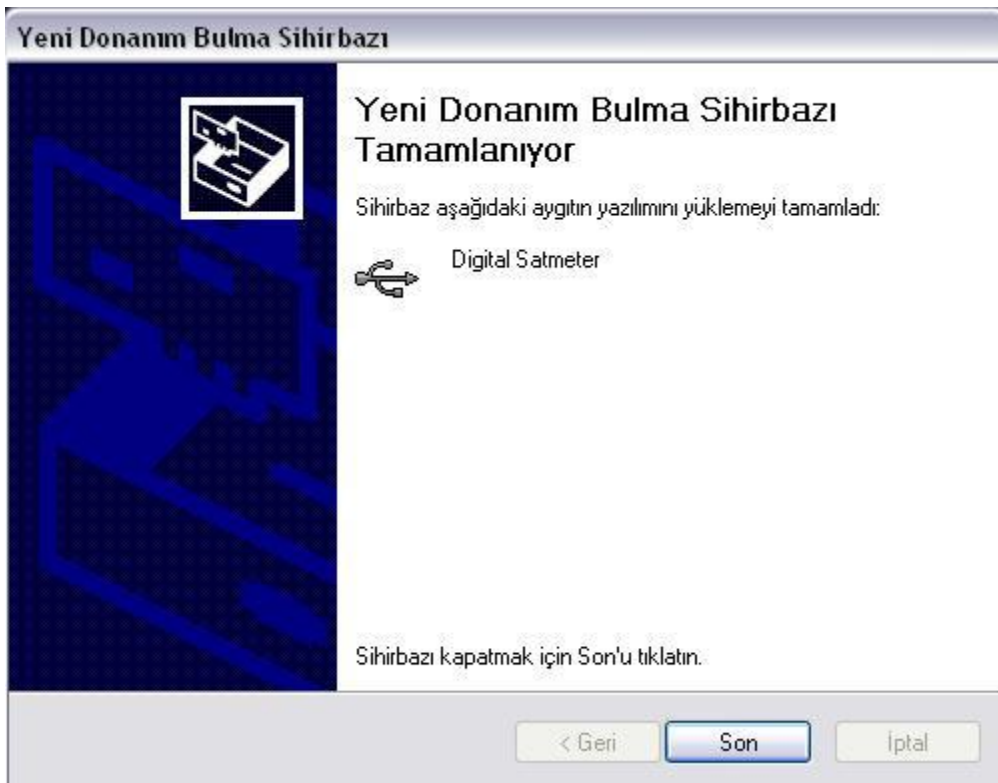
Yeni Donanım Bulma Sihirbazı

Yeni Donanım Bulma Sihirbazı Tamamlanıyor

Sihirbaz aşağıdaki aygıtın yazılımını yüklemeyi tamamladı:

Digital Satmeter

Sihirbazı kapatmak için Son'u tıklatın.

< Geri

Son

İptal